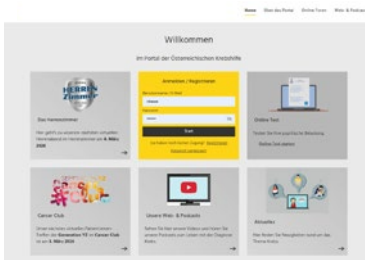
Home Über das Portal Online-Tests Web- & Podcasts

Willkommen

im Portal der Österreichischen Krebshilfe

HERREN Zimmer

Das Herrenzimmer

Hier geht's zu unserer speziellen virtuellen Herrenzimmer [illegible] 2024

Anmelden / Registrieren

Benutzername / E-Mail

Passwort

Start

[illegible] Registrieren

Passwort vergessen

Online-Test

Testen Sie Ihre psychische Belastung

Online Test starten

Cancer Club

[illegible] Cancer Club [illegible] 2024

Unsere Web- & Podcasts

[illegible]

Aktuelles

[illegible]